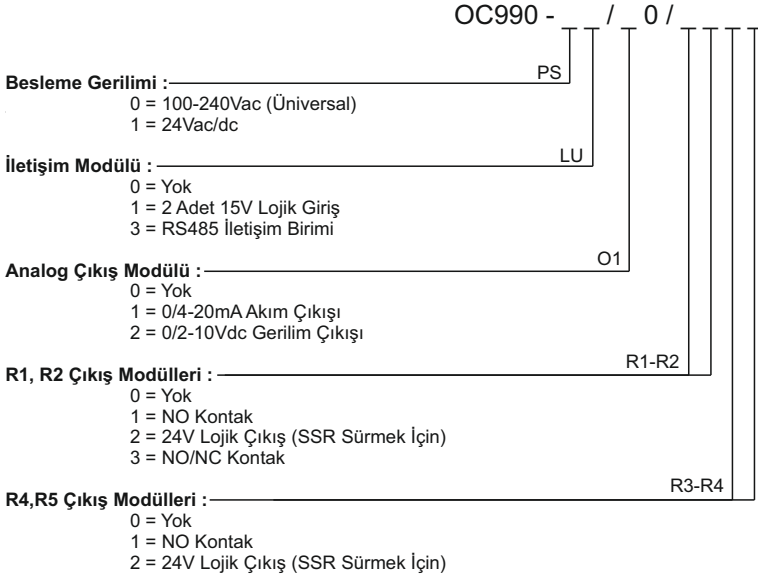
OC990 - _ _ / _ 0 / _ _ _ _

Besleme Gerilimi :
PS
0 = 100-240Vac (Üniversal)
1 = 24Vac/dc

İletişim Modülü :
LU
0 = Yok
1 = 2 Adet 15V Lojik Giriş
3 = RS485 İletişim Birimi

Analog Çıkış Modülü :
O1
0 = Yok
1 = 0/4-20mA Akım Çıkışı
2 = 0/2-10Vdc Gerilim Çıkışı

R1, R2 Çıkış Modülleri :
R1-R2
0 = Yok
1 = NO Kontak
2 = 24V Lojik Çıkış (SSR Sürmek İçin)
3 = NO/NC Kontak

R4,R5 Çıkış Modülleri :
R3-R4
0 = Yok
1 = NO Kontak
2 = 24V Lojik Çıkış (SSR Sürmek İçin)